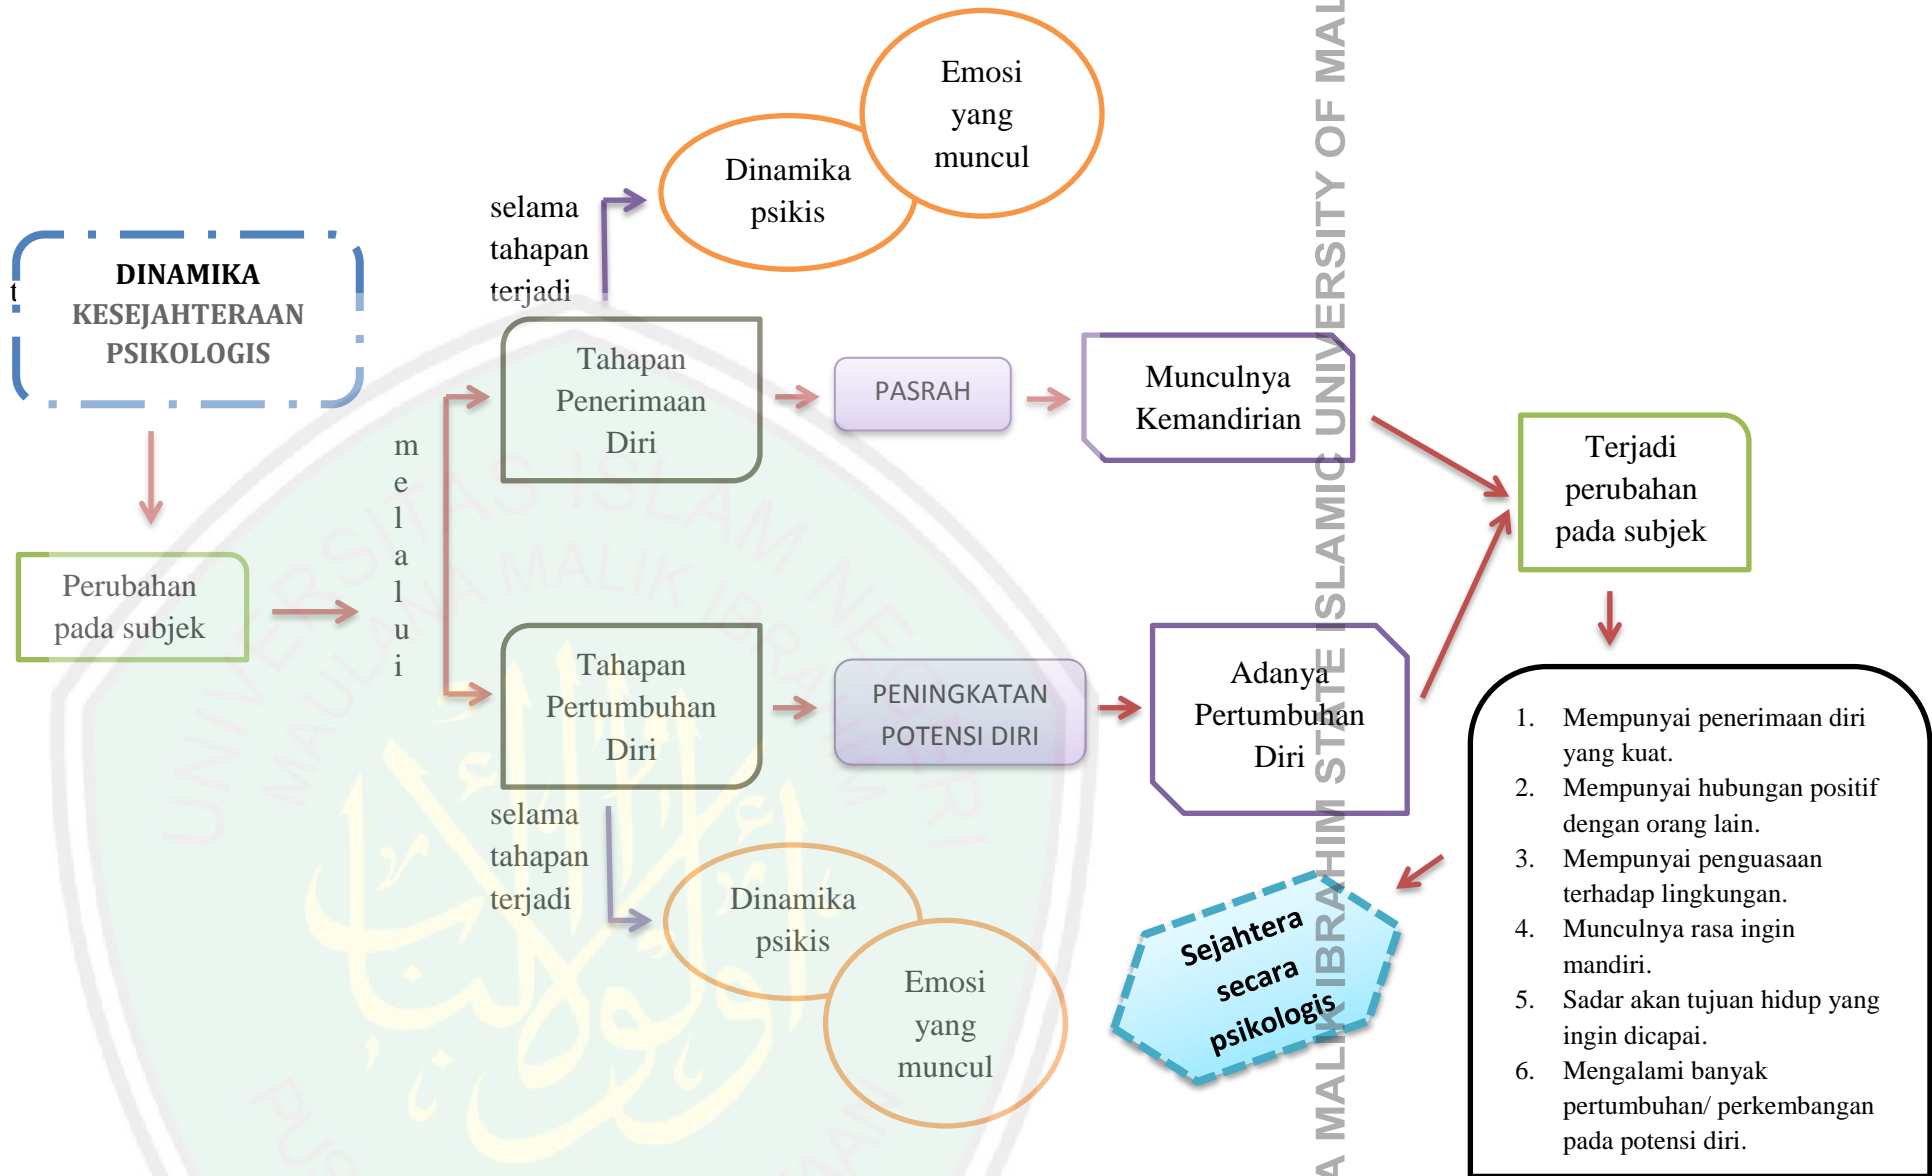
DINAMIKA KESEJAHTERAAN PSIKOLOGIS

t

Perubahan pada subjek

m e l a l u i

selama tahapan terjadi

Dinamika psikis

Emosi yang muncul

Tahapan Penerimaan Diri

PASRAH

Munculnya Kemandirian

Tahapan Pertumbuhan Diri

PENINGKATAN POTENSI DIRI

Adanya Pertumbuhan Diri

selama tahapan terjadi

Dinamika psikis

Emosi yang muncul

Terjadi perubahan pada subjek

1. Mempunyai penerimaan diri yang kuat.
2. Mempunyai hubungan positif dengan orang lain.
3. Mempunyai penguasaan terhadap lingkungan.
4. Munculnya rasa ingin mandiri.
5. Sadar akan tujuan hidup yang ingin dicapai.
6. Mengalami banyak pertumbuhan/ perkembangan pada potensi diri.

Sejahtera secara psikologis

A MALIK IBRAHIM STATE ISLAMIC UNIVERSITY OF MAL